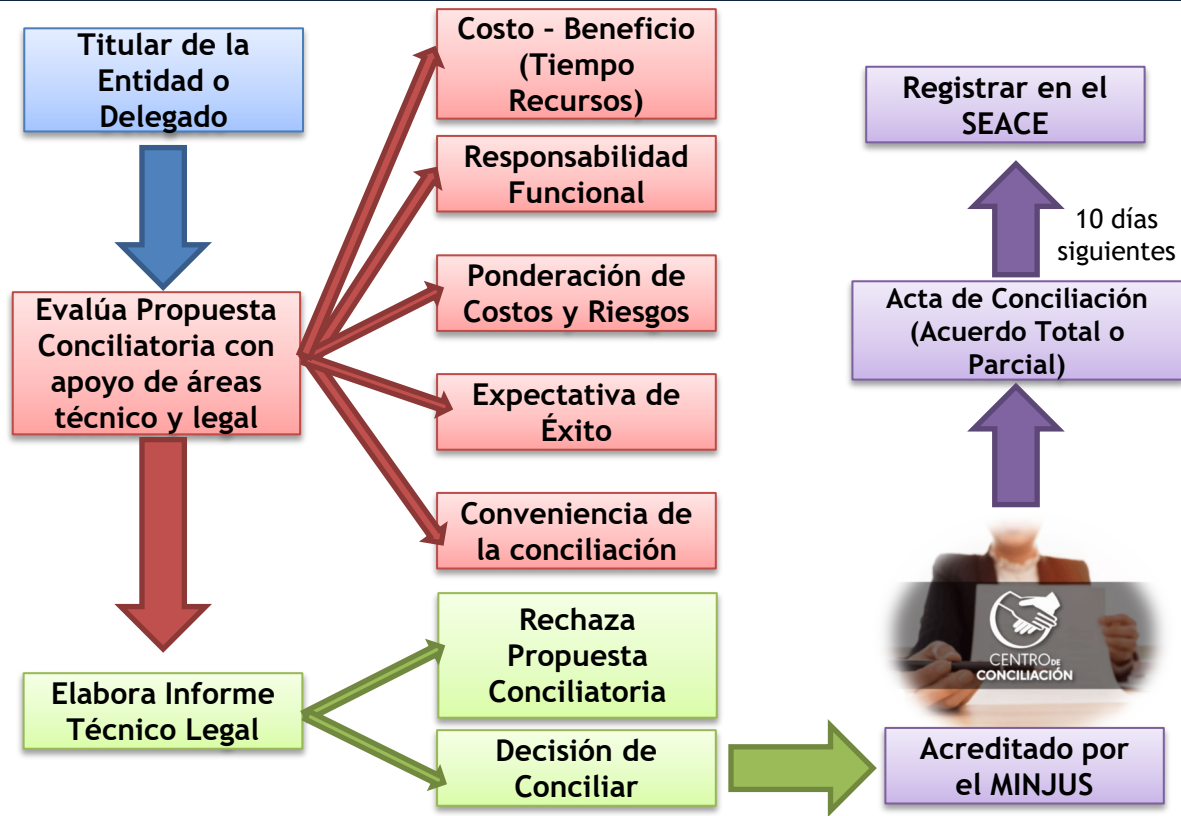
Titular de la Entidad o Delegado

Evalúa Propuesta Conciliatoria con apoyo de áreas técnico y legal

Elabora Informe Técnico Legal

Costo – Beneficio (Tiempo Recursos)

Responsabilidad Funcional

Ponderación de Costos y Riesgos

Expectativa de Éxito

Conveniencia de la conciliación

Rechaza Propuesta Conciliatoria

Decisión de Conciliar

Registrar en el SEACE

10 días siguientes

Acta de Conciliación (Acuerdo Total o Parcial)

CENTRO DE CONCILIACIÓN

Acreditado por el MINJUS